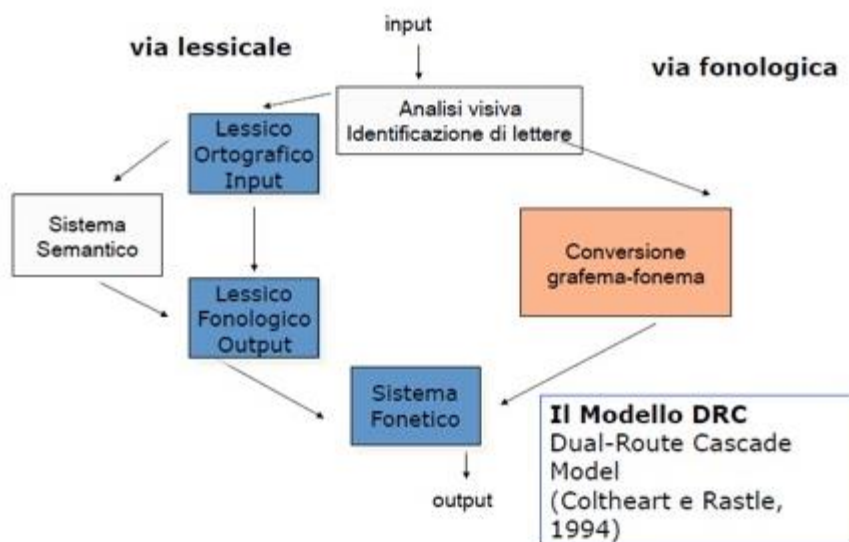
input

via lessicale

via fonologica

Analisi visiva
Identificazione di lettere

Lessico
Ortografico
Input

Sistema
Semantico

Conversione
grafema-fonema

Lessico
Fonologico
Output

Sistema
Fonetico

output

**Il Modello DRC**
Dual-Route Cascade Model
(Coltheart e Rastle, 1994)